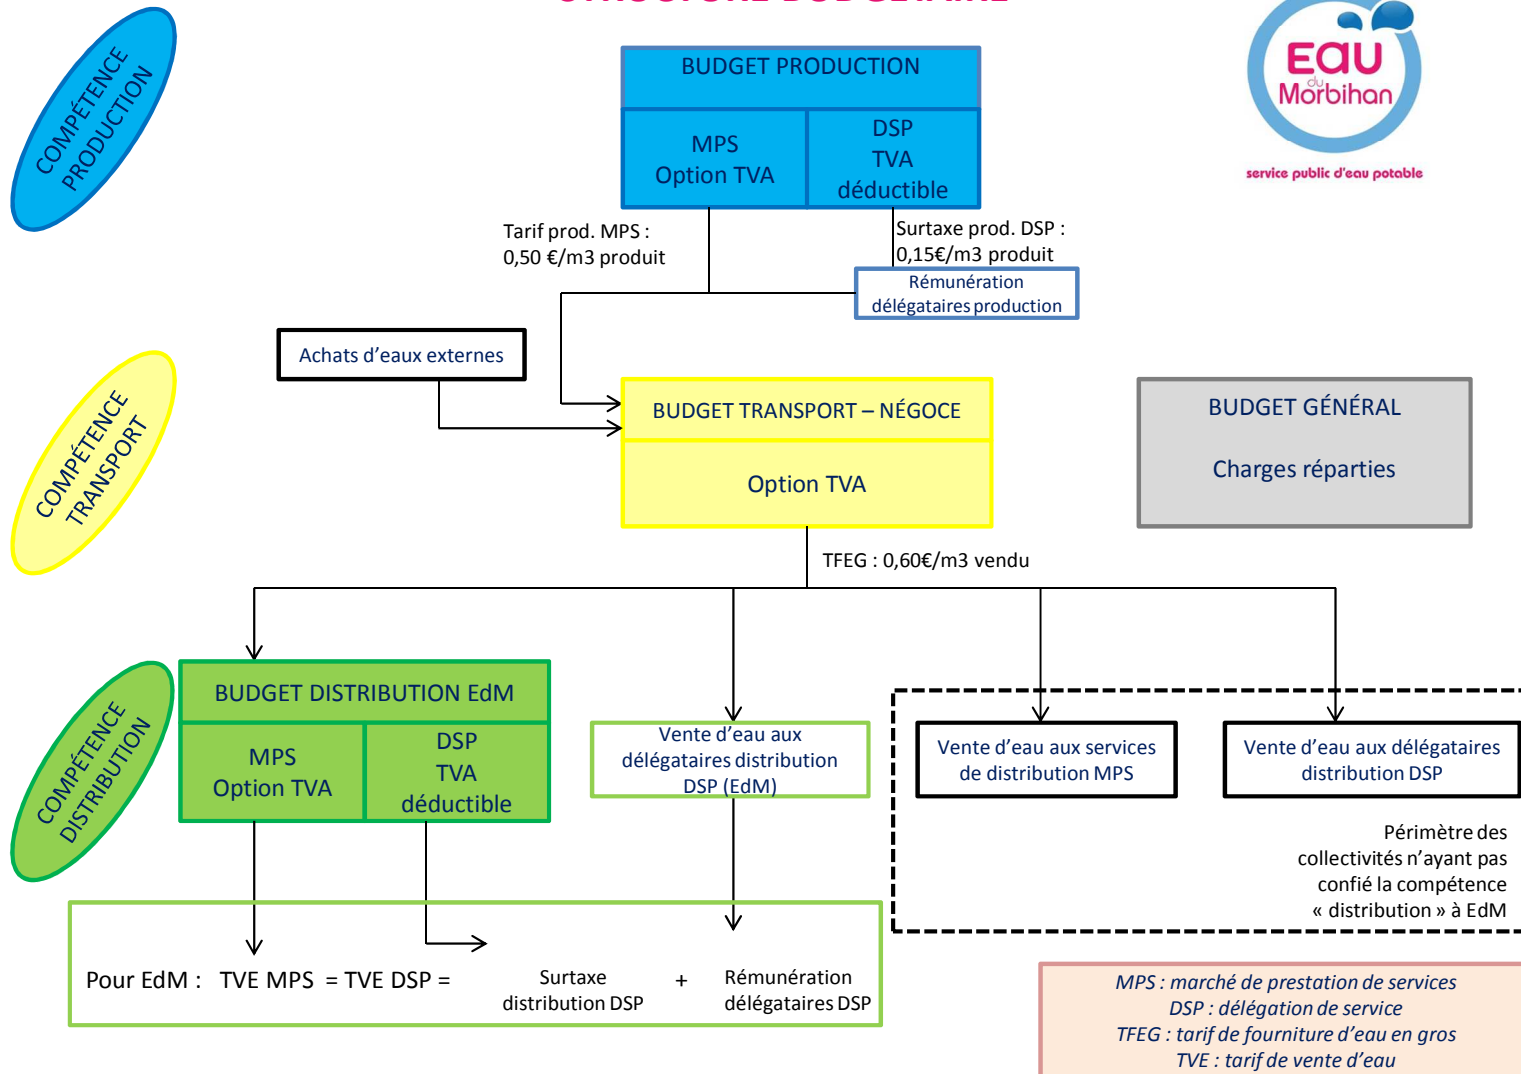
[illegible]

COMPÉTENCE PRODUCTION

BUDGET PRODUCTION

MPS
Option TVA

DSP
TVA
déductible

Eau du Morbihan
service public d'eau potable

Tarif prod. MPS :
0,50 €/m3 produit

Surtaxe prod. DSP :
0,15€/m3 produit

Rémunération délégataires production

Achats d'eaux externes

COMPÉTENCE TRANSPORT

BUDGET TRANSPORT – NÉGOCE

Option TVA

BUDGET GÉNÉRAL

Charges réparties

TFEG : 0,60€/m3 vendu

COMPÉTENCE DISTRIBUTION

BUDGET DISTRIBUTION EdM

MPS
Option TVA

DSP
TVA
déductible

Vente d'eau aux délégataires distribution DSP (EdM)

Vente d'eau aux services de distribution MPS

Vente d'eau aux délégataires distribution DSP

Périmètre des collectivités n'ayant pas confié la compétence « distribution » à EdM

Pour EdM : TVE MPS = TVE DSP = Surtaxe distribution DSP + Rémunération délégataires DSP

MPS : marché de prestation de services
DSP : délégation de service
TFEG : tarif de fourniture d'eau en gros
TVE : tarif de vente d'eau